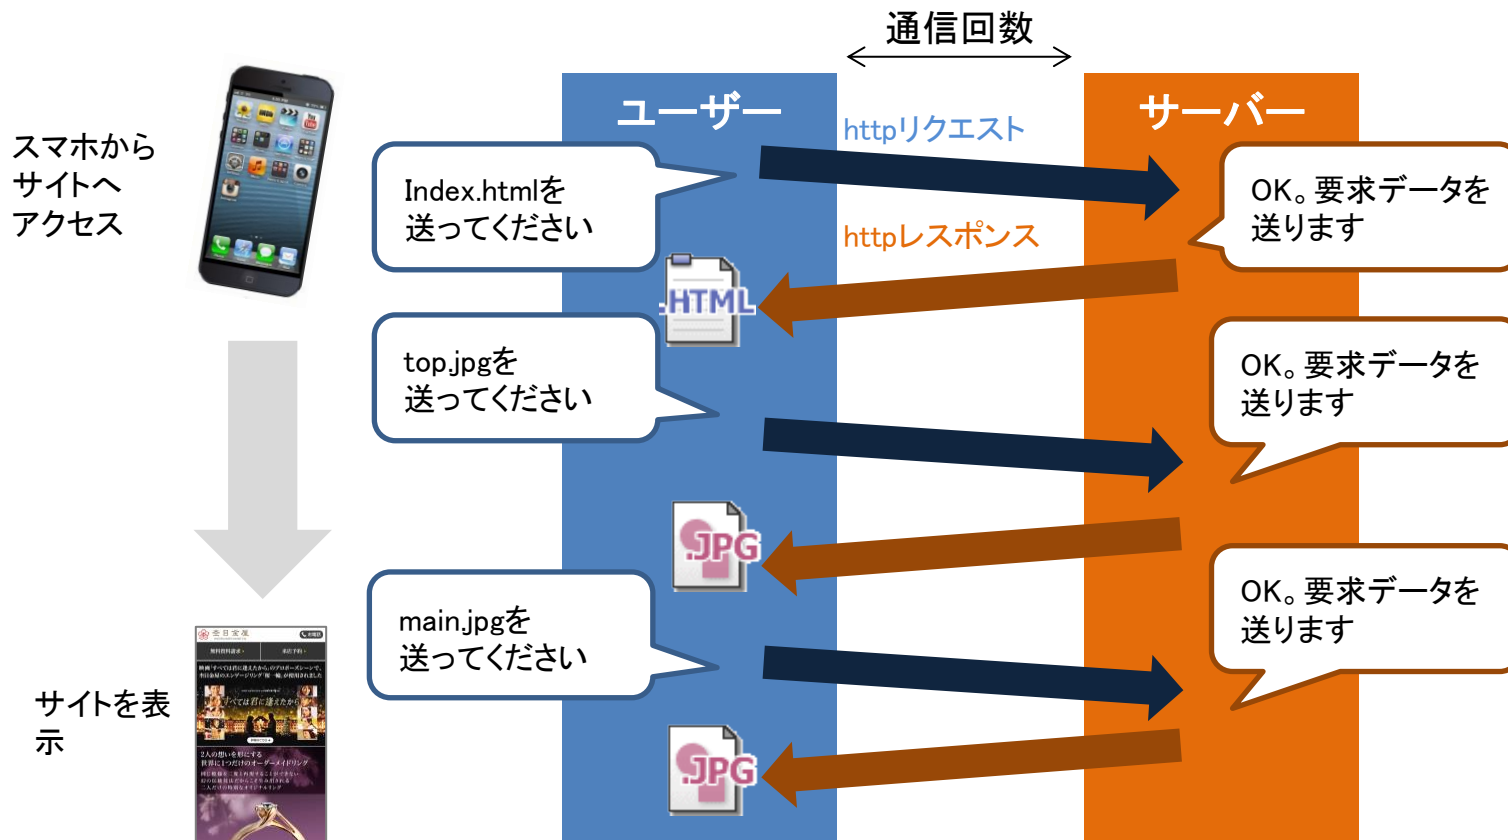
通信回数

スマホからサイトへアクセス

ユーザー

サーバー

httpリクエスト

Index.htmlを送ってください

OK。要求データを送ります

httpレスポンス

.HTML

top.jpgを送ってください

OK。要求データを送ります

.JPG

main.jpgを送ってください

OK。要求データを送ります

.JPG

サイトを表示